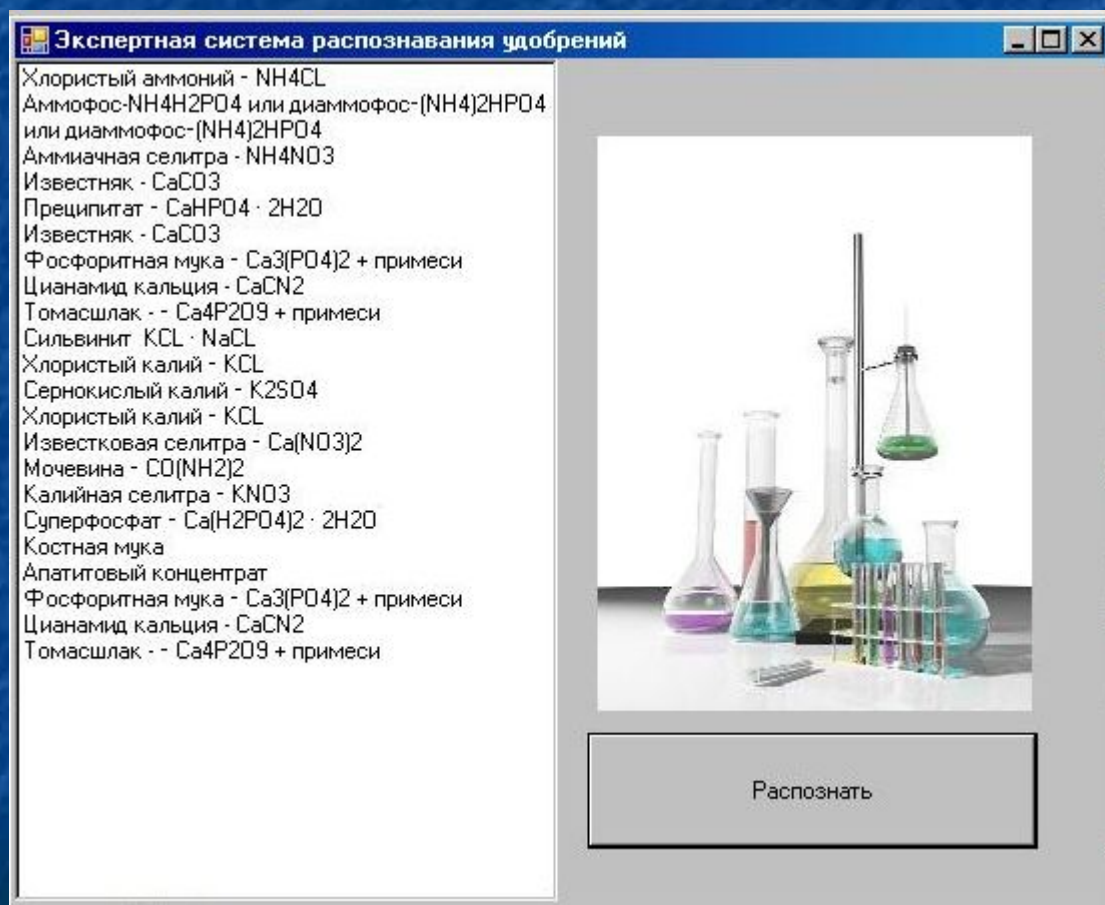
Экспертная система распознавания удобрений

Хлористый аммоний - NH4CL
Аммофос-NH4H2PO4 или диаммофос-(NH4)2HPO4
или диаммофос-(NH4)2HPO4
Аммиачная селитра - NH4NO3
Известняк - CaCO3
Преципитат - CaHPO4 · 2H2O
Известняк - CaCO3
Фосфоритная мука - Ca3(PO4)2 + примеси
Цианамид кальция - CaCN2
Томасшлак - - Ca4P2O9 + примеси
Сильвинит KCL · NaCL
Хлористый калий - KCL
Сернокислый калий - K2SO4
Хлористый калий - KCL
Известковая селитра - Ca(NO3)2
Мочевина - CO(NH2)2
Калийная селитра - KNO3
Суперфосфат - Ca(H2PO4)2 · 2H2O
Костная мука
Апатитовый концентрат
Фосфоритная мука - Ca3(PO4)2 + примеси
Цианамид кальция - CaCN2
Томасшлак - - Ca4P2O9 + примеси

Распознать